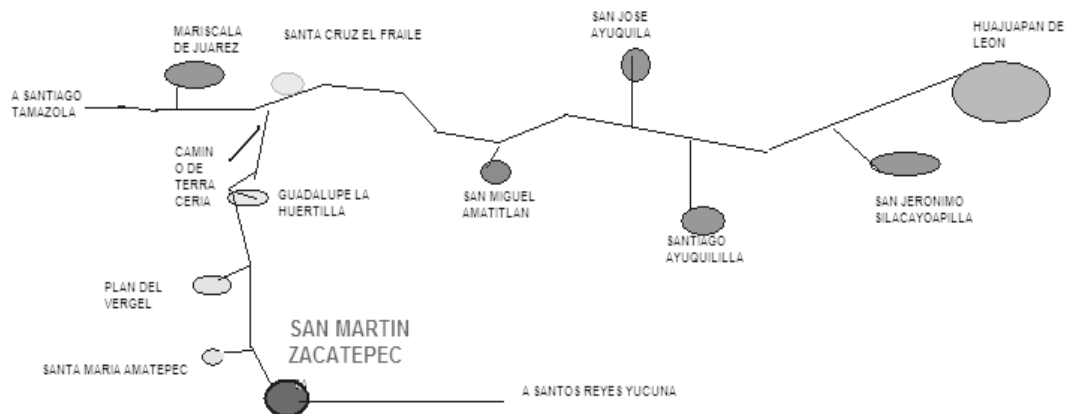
MARISCALA DE JUAREZ

SANTA CRUZ EL FRAILE

SAN JOSE AYUQUILA

HUAJUAPAN DE LEON

A SANTIAGO TAMAZOLA

CAMINO DE TERRACERIA

GUADALUPE LA HUERTILLA

SAN MIGUEL AMATITLAN

SANTIAGO AYUQUILILLA

SAN JERONIMO SILACAYOAPILLA

PLAN DEL VERGEL

SAN MARTIN ZACATEPEC

SANTA MARIA AMATEPEC

A SANTOS REYES YUCUNA